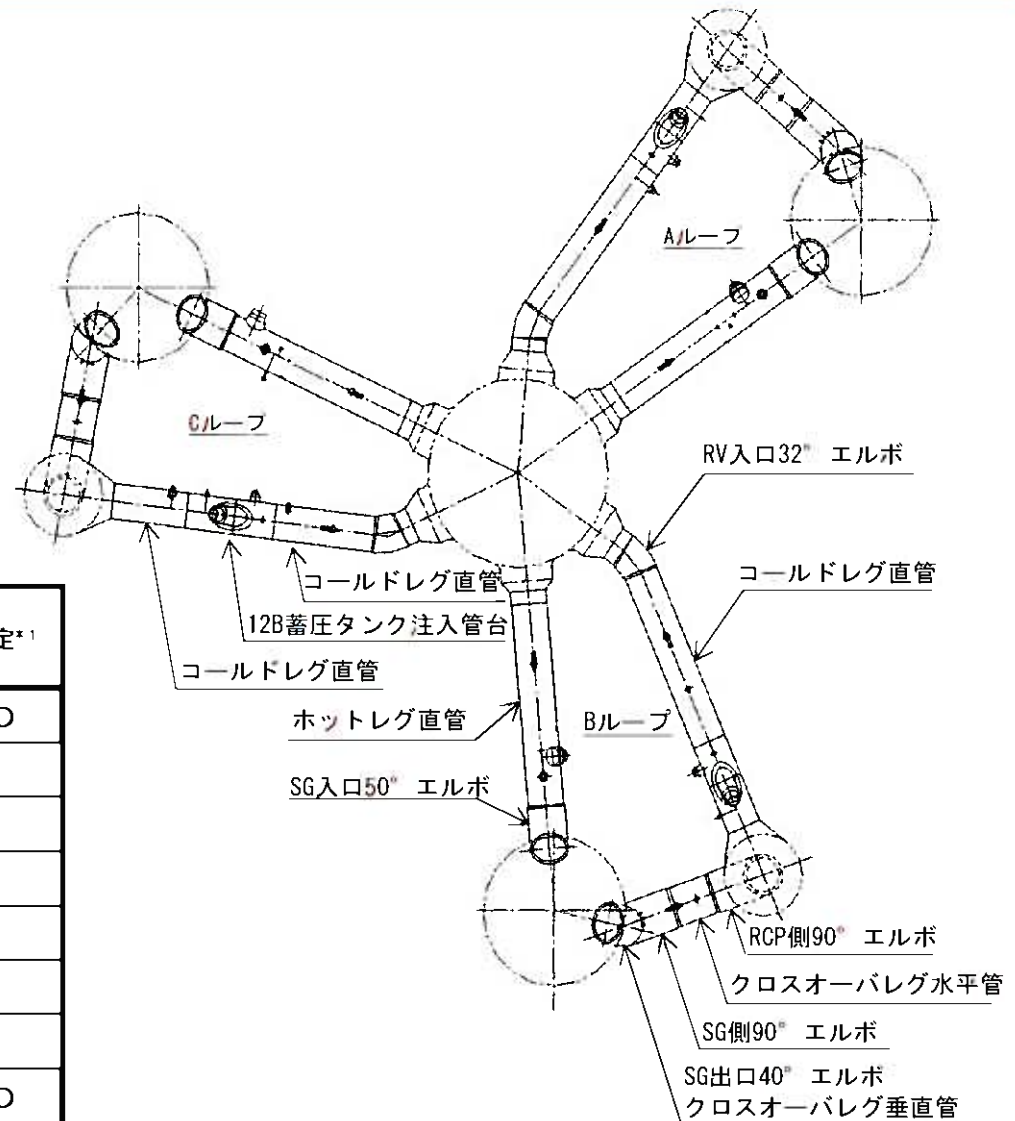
Aループ

Cループ

RV入口32° エルボ

コールドレグ直管

コールドレグ直管

12B蓄圧タンク注入管台

コールドレグ直管

ホットレグ直管

Bループ

SG入口50° エルボ

RCP側90° エルボ

クロスオーバレグ水平管

SG側90° エルボ

SG出口40° エルボ

クロスオーバレグ垂直管

| 定*1 |
|---|
| ○ |
| |
| |
| |
| |
| |
| |
| ○ |